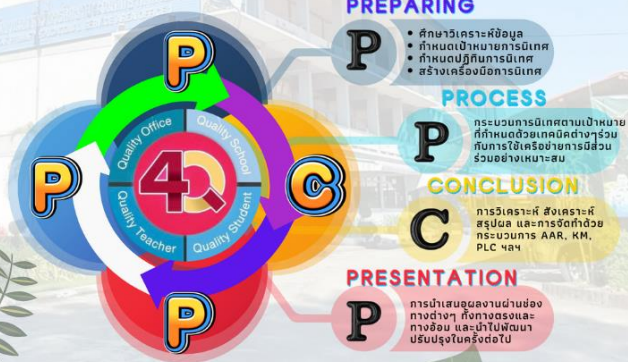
PREPARING

P

• ศึกษาวิเคราะห์ข้อมูล
• กำหนดเป้าหมายการนิเทศ
• กำหนดปฏิทินการนิเทศ
• สร้างเครื่องมือการนิเทศ

PROCESS

P

กระบวนการนิเทศตามเป้าหมายที่กำหนดด้วยเทคนิคต่างๆร่วมกันการใช้เครือข่ายการมีส่วนร่วมอย่างเหมาะสม

CONCLUSION

C

การวิเคราะห์ สังเคราะห์ สรุปผล และการจัดทำด้วยกระบวนการ AAR, KM, PLC ฯลฯ

PRESENTATION

P

การนำเสนอผลงานผ่านช่องทางต่างๆ ทั้งทางตรงและทางอ้อม และนำไปพัฒนาปรับปรุงในครั้งต่อไป

P

P

C

P

4Q

Quality Office

Quality School

Quality Teacher

Quality Student